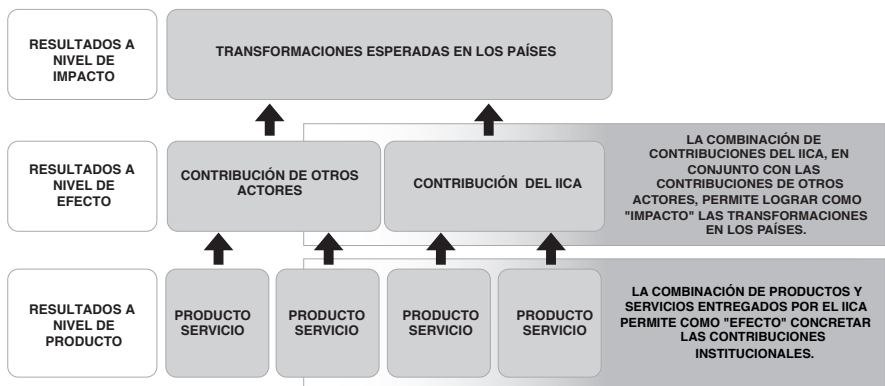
RESULTADOS A NIVEL DE IMPACTO

TRANSFORMACIONES ESPERADAS EN LOS PAÍSES

RESULTADOS A NIVEL DE EFECTO

CONTRIBUCIÓN DE OTROS ACTORES

CONTRIBUCIÓN DEL IICA

LA COMBINACIÓN DE CONTRIBUCIONES DEL IICA, EN CONJUNTO CON LAS CONTRIBUCIONES DE OTROS ACTORES, PERMITE LOGRAR COMO "IMPACTO" LAS TRANSFORMACIONES EN LOS PAÍSES.

RESULTADOS A NIVEL DE PRODUCTO

PRODUCTO SERVICIO

PRODUCTO SERVICIO

PRODUCTO SERVICIO

PRODUCTO SERVICIO

LA COMBINACIÓN DE PRODUCTOS Y SERVICIOS ENTREGADOS POR EL IICA PERMITE COMO "EFECTO" CONCRETAR LAS CONTRIBUCIONES INSTITUCIONALES.